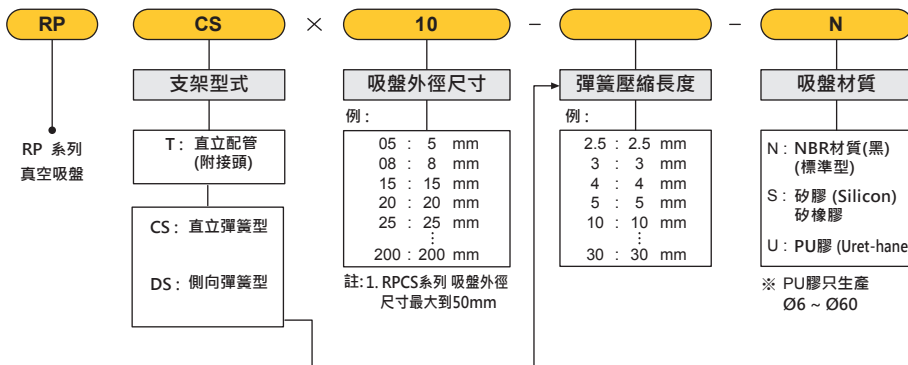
RP CS × 10 – – N

RP 系列
真空吸盤

支架型式

T：直立配管
(附接頭)

CS：直立彈簧型

DS：側向彈簧型

吸盤外徑尺寸

例：

05 ： 5 mm
08 ： 8 mm
15 ： 15 mm
20 ： 20 mm
25 ： 25 mm
⋮
200 : 200 mm

註：1. RPCS系列 吸盤外徑尺寸最大到50mm

彈簧壓縮長度

例：

2.5 ： 2.5 mm
3 ： 3 mm
4 ： 4 mm
5 ： 5 mm
10 ： 10 mm
⋮
30 ： 30 mm

吸盤材質

N：NBR材質(黑)
(標準型)

S：矽膠 (Silicon)
矽橡膠

U：PU膠 (Uret-hane

※ PU膠只生產
Ø6 ~ Ø60